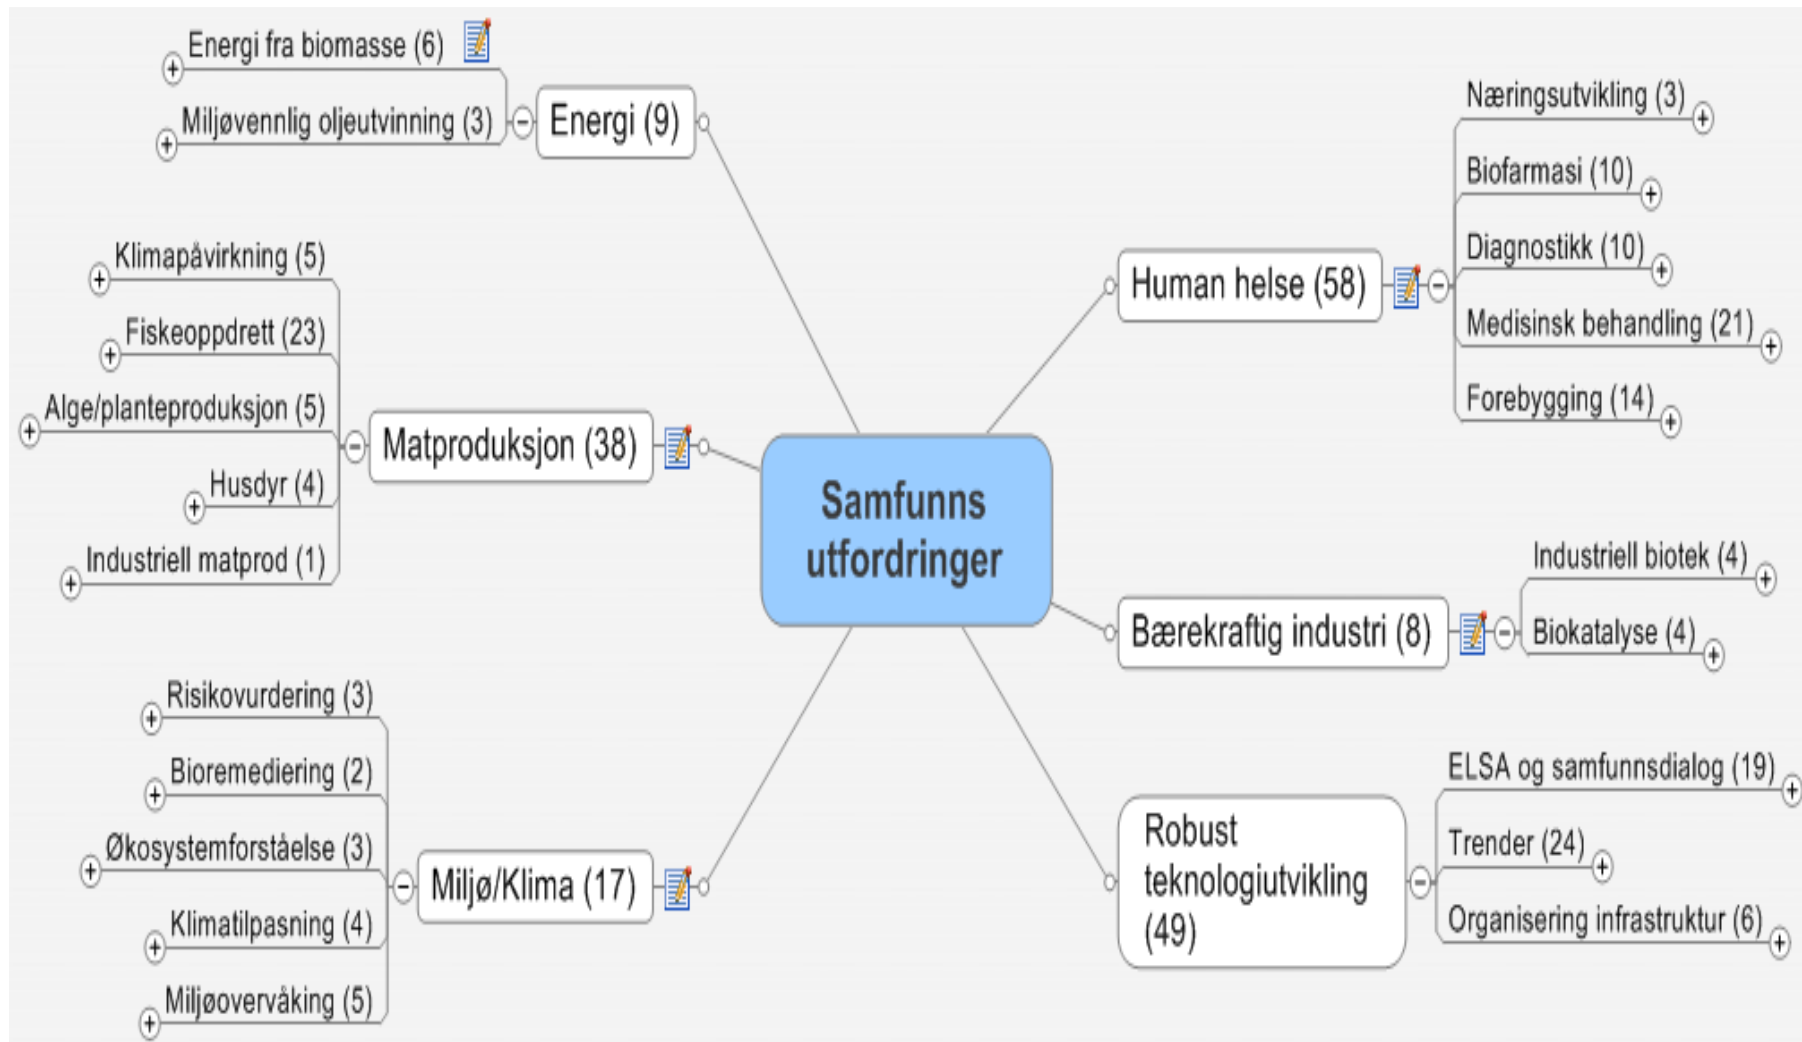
Samfunns utfordringer

Energi (9)
Energi fra biomasse (6)
Miljøvennlig oljeutvinning (3)

Matproduksjon (38)
Klimapåvirkning (5)
Fiskeoppdrett (23)
Alge/planteproduksjon (5)
Husdyr (4)
Industriell matprod (1)

Miljø/Klima (17)
Risikovurdering (3)
Bioremediering (2)
Økosystemforståelse (3)
Klimatilpasning (4)
Miljøovervåking (5)

Human helse (58)
Næringsutvikling (3)
Biofarmasi (10)
Diagnostikk (10)
Medisinsk behandling (21)
Forebygging (14)

Bærekraftig industri (8)
Industriell biotek (4)
Biokatalyse (4)

Robust teknologiutvikling (49)
ELSA og samfunnsdialog (19)
Trender (24)
Organisering infrastruktur (6)